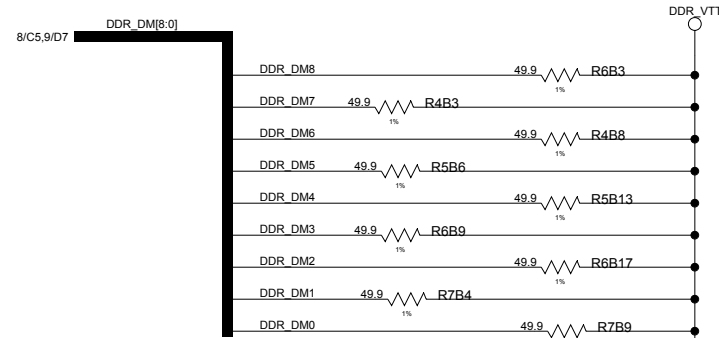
DDR_DM[8:0]
8/C5,9/D7
DDR_VTT
DDR_DM8
49.9
1%
R6B3
DDR_DM7
49.9
1%
R4B3
DDR_DM6
49.9
1%
R4B8
DDR_DM5
49.9
1%
R5B6
DDR_DM4
49.9
1%
R5B13
DDR_DM3
49.9
1%
R6B9
DDR_DM2
49.9
1%
R6B17
DDR_DM1
49.9
1%
R7B4
DDR_DM0
49.9
R7B9